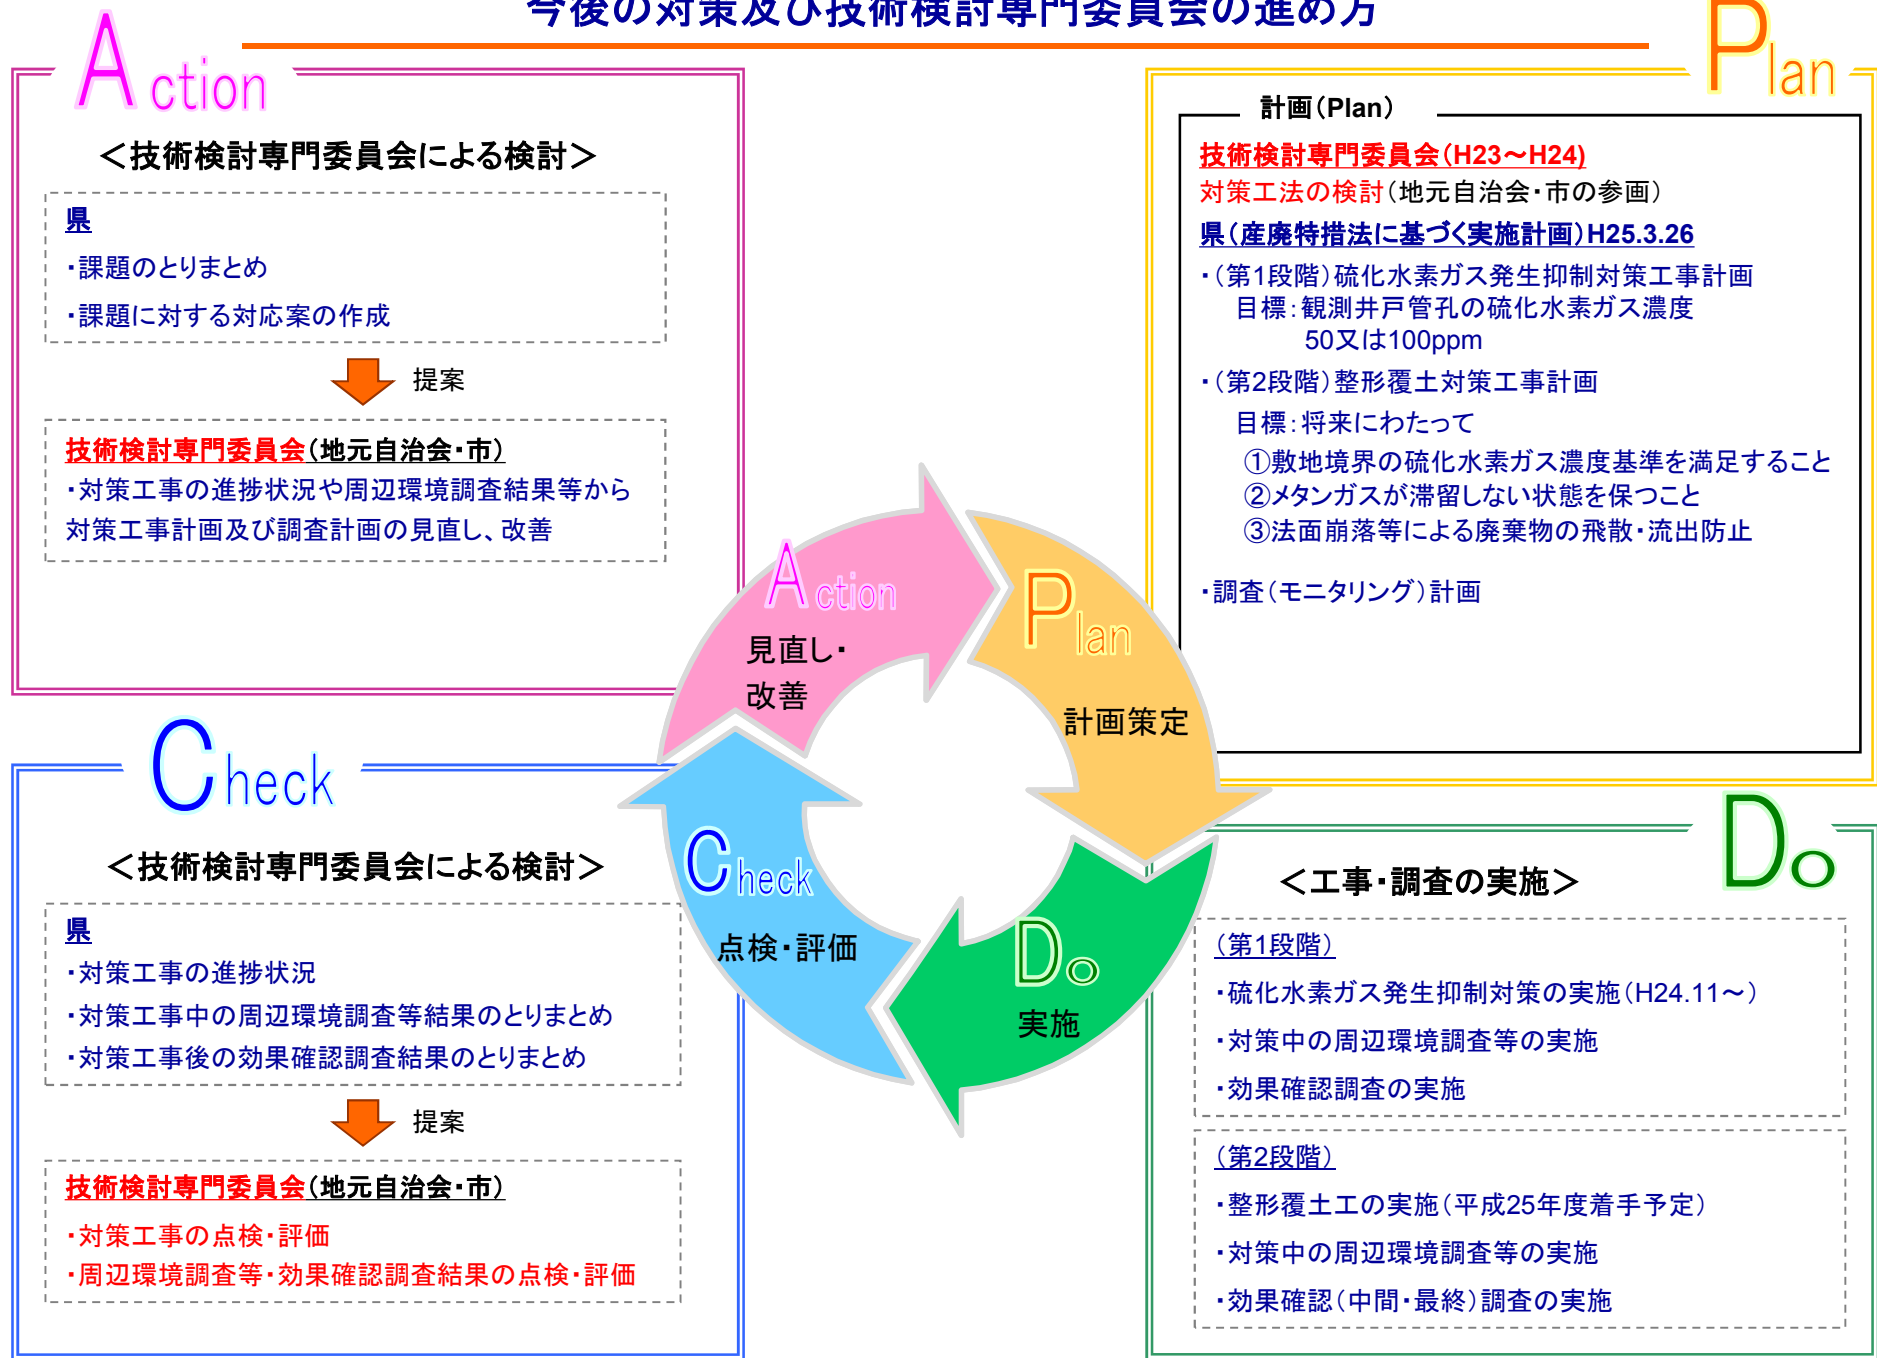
今後の対策及び技術検討専門委員会の進め方

Action

＜技術検討専門委員会による検討＞

県
・課題のとりまとめ
・課題に対する対応案の作成

提案

技術検討専門委員会（地元自治会・市）
・対策工事の進捗状況や周辺環境調査結果等から対策工事計画及び調査計画の見直し、改善

Plan

計画（Plan）

技術検討専門委員会（H23～H24）
対策工法の検討（地元自治会・市の参画）
県（産廃特措法に基づく実施計画）H25.3.26
・（第1段階）硫化水素ガス発生抑制対策工事計画
目標：観測井戸管孔の硫化水素ガス濃度 50又は100ppm
・（第2段階）整形覆土対策工事計画
目標：将来にわたって
①敷地境界の硫化水素ガス濃度基準を満足すること
②メタンガスが滞留しない状態を保つこと
③法面崩落等による廃棄物の飛散・流出防止

・調査（モニタリング）計画

Action
見直し・改善

Plan
計画策定

Check
点検・評価

Do
実施

Check

＜技術検討専門委員会による検討＞

県
・対策工事の進捗状況
・対策工事中の周辺環境調査等結果のとりまとめ
・対策工事後の効果確認調査結果のとりまとめ

提案

技術検討専門委員会（地元自治会・市）
・対策工事の点検・評価
・周辺環境調査等・効果確認調査結果の点検・評価

Do

＜工事・調査の実施＞

（第1段階）
・硫化水素ガス発生抑制対策の実施（H24.11～）
・対策中の周辺環境調査等の実施
・効果確認調査の実施

（第2段階）
・整形覆土工の実施（平成25年度着手予定）
・対策中の周辺環境調査等の実施
・効果確認（中間・最終）調査の実施